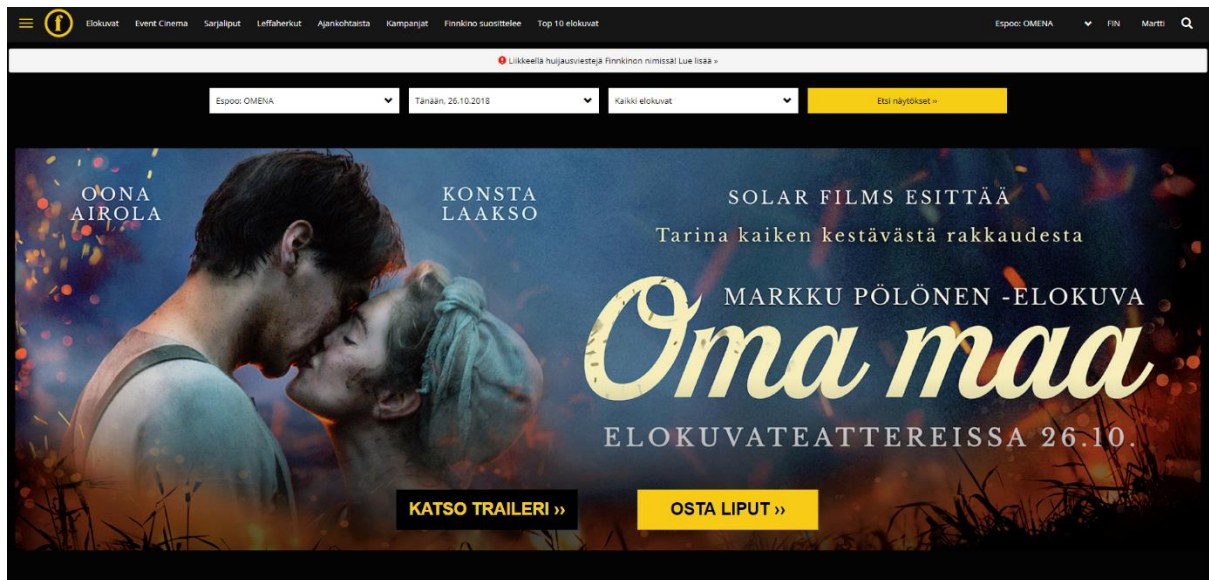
Elokuvat Event Cinema Sarjaliput Leffaherkut Ajankohtaista Kampanjat Finnkino suosittelee Top 10 elokuvat

Espoo: OMENA FIN Martti

Liikkeellä huijausviestejä Finnkinon nimissä! Lue lisää »

Espoo: OMENA

Tänään, 26.10.2018

Kaikki elokuvat

Etsi näytökset »

OONA AIROLA

KONSTA LAAKSO

SOLAR FILMS ESITTÄÄ

Tarina kaiken kestävästä rakkaudesta

MARKKU PÖLÖNEN -ELOKUVA

Oma maa

ELOKUVATEATTEREISSA 26.10.

KATSO TRAILERI ››

OSTA LIPUT ››